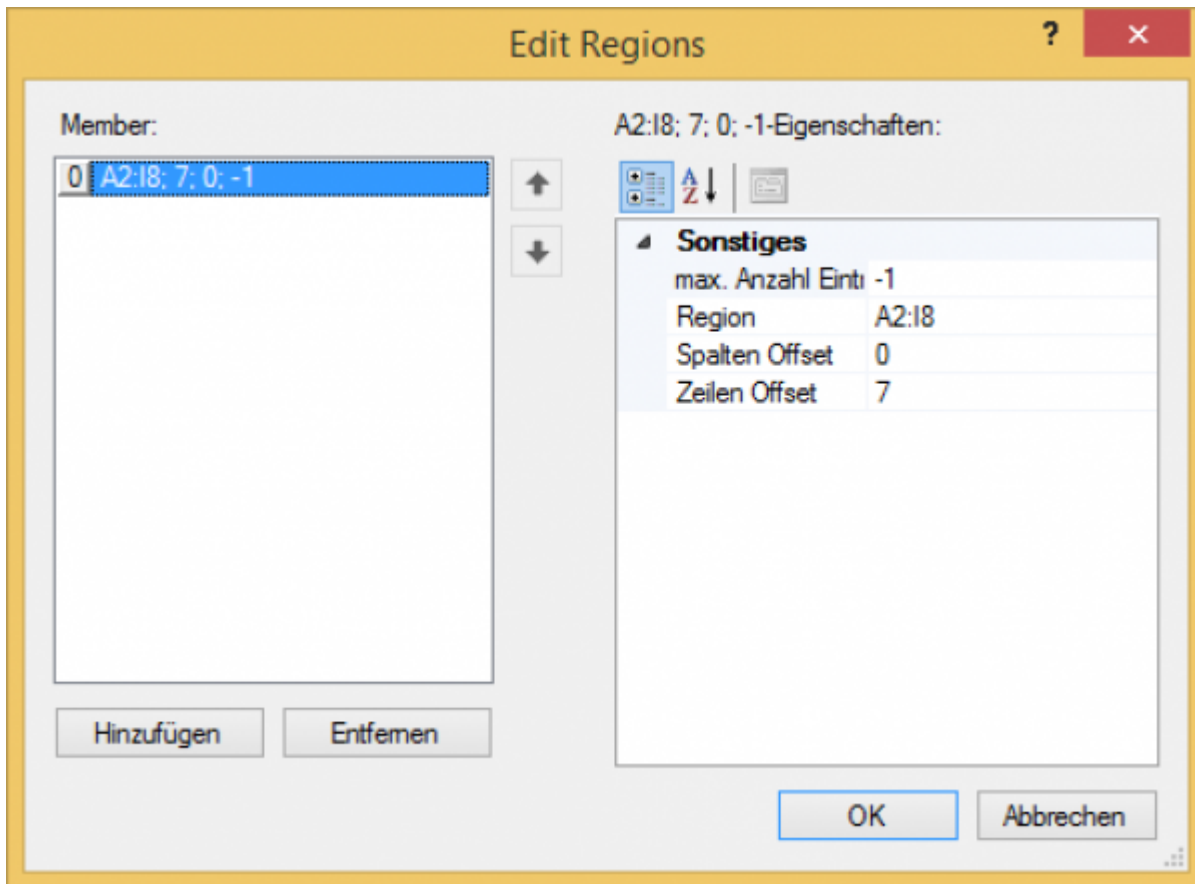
Edit Regions

?

×

Member:

0 A2:I8; 7; 0; -1

Hinzufügen

Entfernen

A2:I8; 7; 0; -1-Eigenschaften:

Sonstiges

| | |
|---|---|
| max. Anzahl Eintı | -1 |
| Region | A2:I8 |
| Spalten Offset | 0 |
| Zeilen Offset | 7 |

OK

Abbrechen